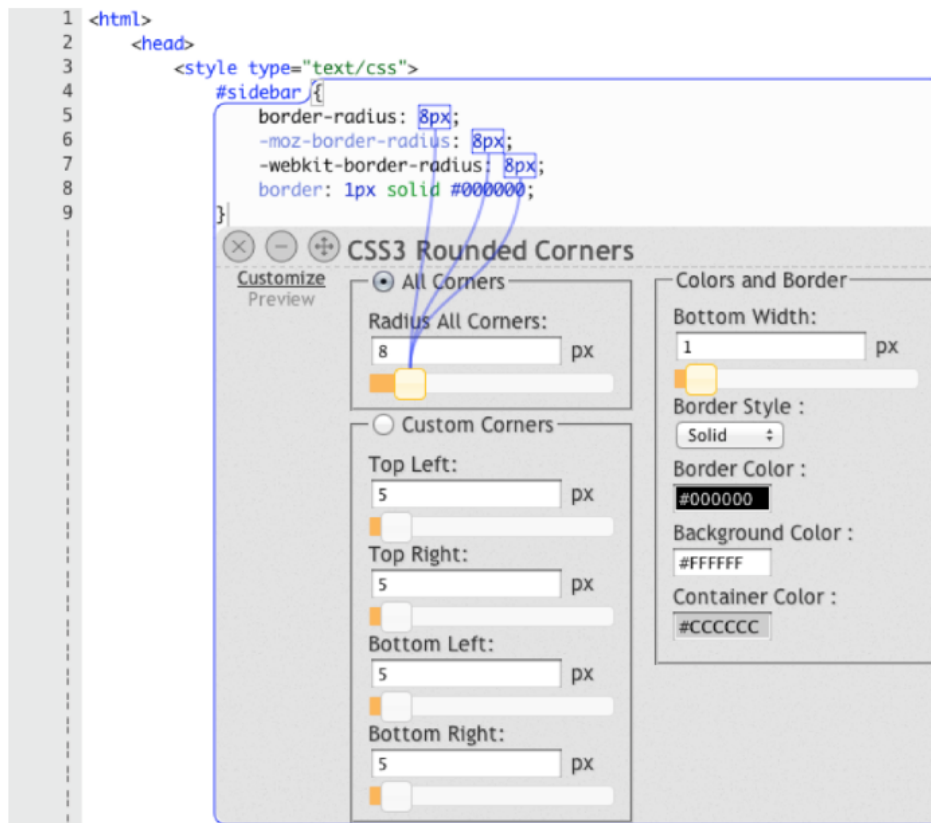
1 <html>
2 <head>
3 <style type="text/css">
4 #sidebar {
5 border-radius: 8px;
6 -moz-border-radius: 8px;
7 -webkit-border-radius: 8px;
8 border: 1px solid #000000;
9 }

CSS3 Rounded Corners

Customize
Preview

All Corners
Radius All Corners:
8 px

Custom Corners
Top Left:
5 px
Top Right:
5 px
Bottom Left:
5 px
Bottom Right:
5 px

Colors and Border
Bottom Width:
1 px
Border Style :
Solid
Border Color :
#000000
Background Color :
#FFFFFF
Container Color :
#CCCCCC